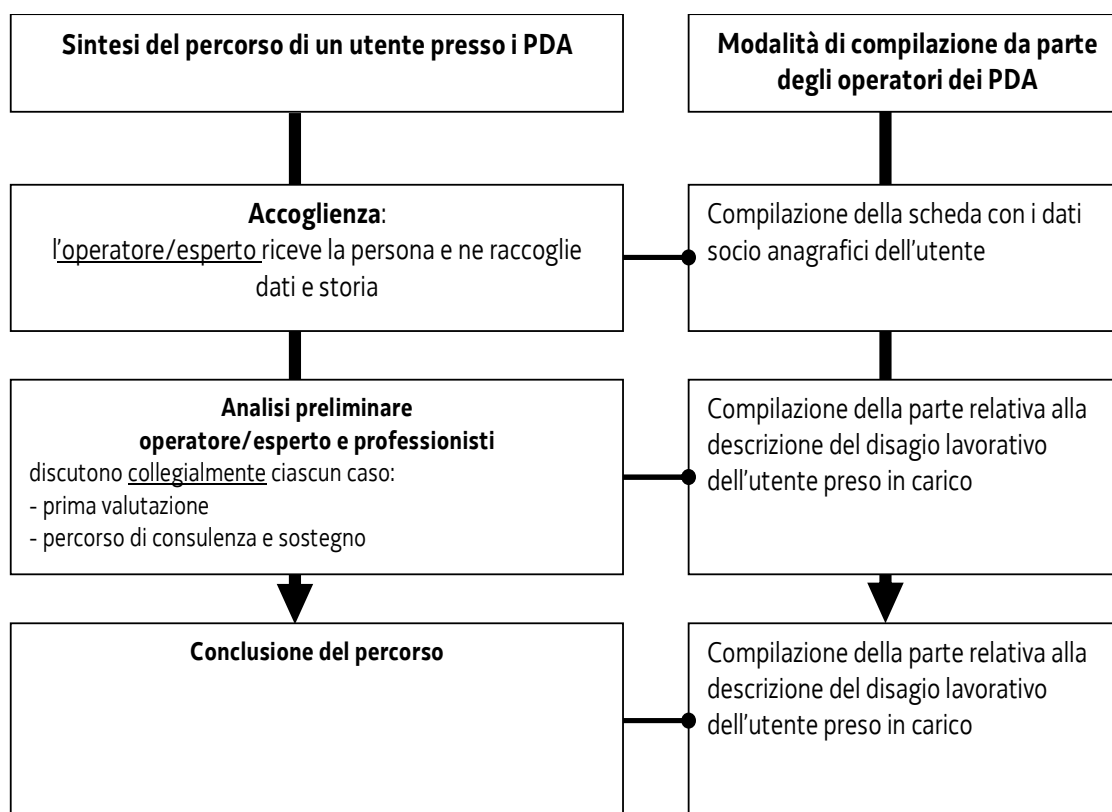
Sintesi del percorso di un utente presso i PDA

Modalità di compilazione da parte degli operatori dei PDA

Accoglienza:
l'operatore/esperto riceve la persona e ne raccoglie dati e storia

Compilazione della scheda con i dati socio anagrafici dell'utente

Analisi preliminare
operatore/esperto e professionisti
discutono collegialmente ciascun caso:
- prima valutazione
- percorso di consulenza e sostegno

Compilazione della parte relativa alla descrizione del disagio lavorativo dell'utente preso in carico

Conclusione del percorso

Compilazione della parte relativa alla descrizione del disagio lavorativo dell'utente preso in carico